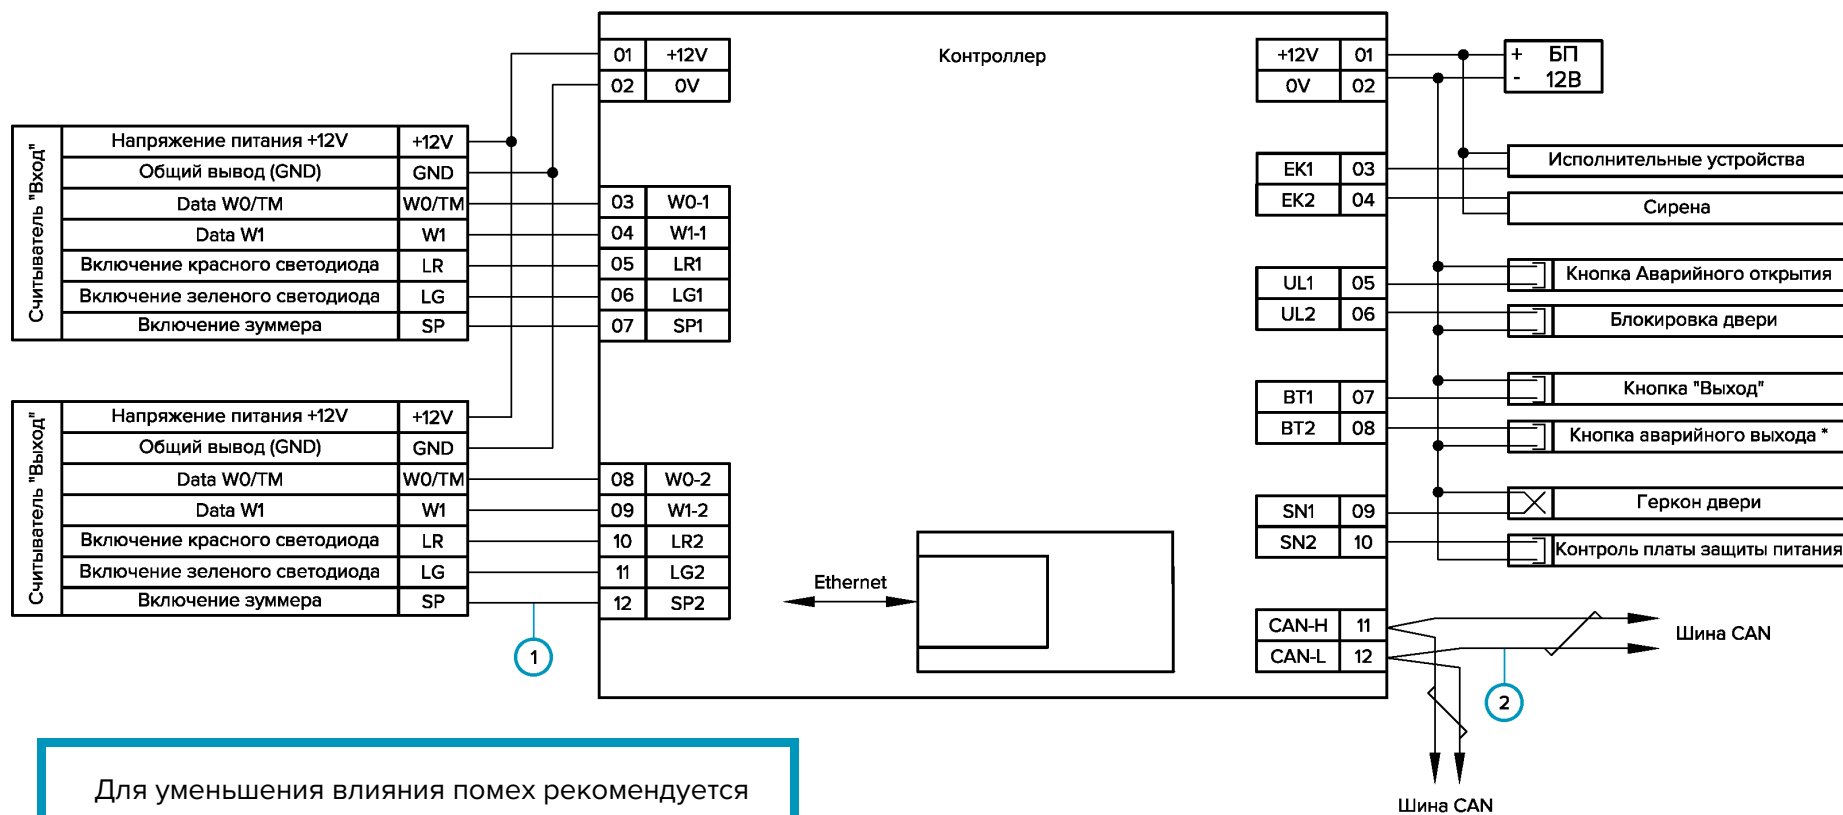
Контроллер

| 01 | +12V |
|---|---|
| 02 | 0V |

Считыватель "Вход"

| Напряжение питания +12V | +12V |
|---|---|
| Общий вывод (GND) | GND |
| Data W0/TM | W0/TM |
| Data W1 | W1 |
| Включение красного светодиода | LR |
| Включение зеленого светодиода | LG |
| Включение зуммера | SP |

| 03 | W0-1 |
|---|---|
| 04 | W1-1 |
| 05 | LR1 |
| 06 | LG1 |
| 07 | SP1 |

Считыватель "Выход"

| Напряжение питания +12V | +12V |
|---|---|
| Общий вывод (GND) | GND |
| Data W0/TM | W0/TM |
| Data W1 | W1 |
| Включение красного светодиода | LR |
| Включение зеленого светодиода | LG |
| Включение зуммера | SP |

| 08 | W0-2 |
|---|---|
| 09 | W1-2 |
| 10 | LR2 |
| 11 | LG2 |
| 12 | SP2 |

1

Ethernet

| +12V | 01 |
|---|---|
| 0V | 02 |

+ БП
- 12В

| EK1 | 03 |
|---|---|
| EK2 | 04 |

Исполнительные устройства

Сирена

| UL1 | 05 |
|---|---|
| UL2 | 06 |

Кнопка Аварийного открытия

Блокировка двери

| BT1 | 07 |
|---|---|
| BT2 | 08 |

Кнопка "Выход"

Кнопка аварийного выхода *

| SN1 | 09 |
|---|---|
| SN2 | 10 |

Геркон двери

Контроль платы защиты питания

| CAN-H | 11 |
|---|---|
| CAN-L | 12 |

Шина CAN

2

Шина CAN

Для уменьшения влияния помех рекомендуется